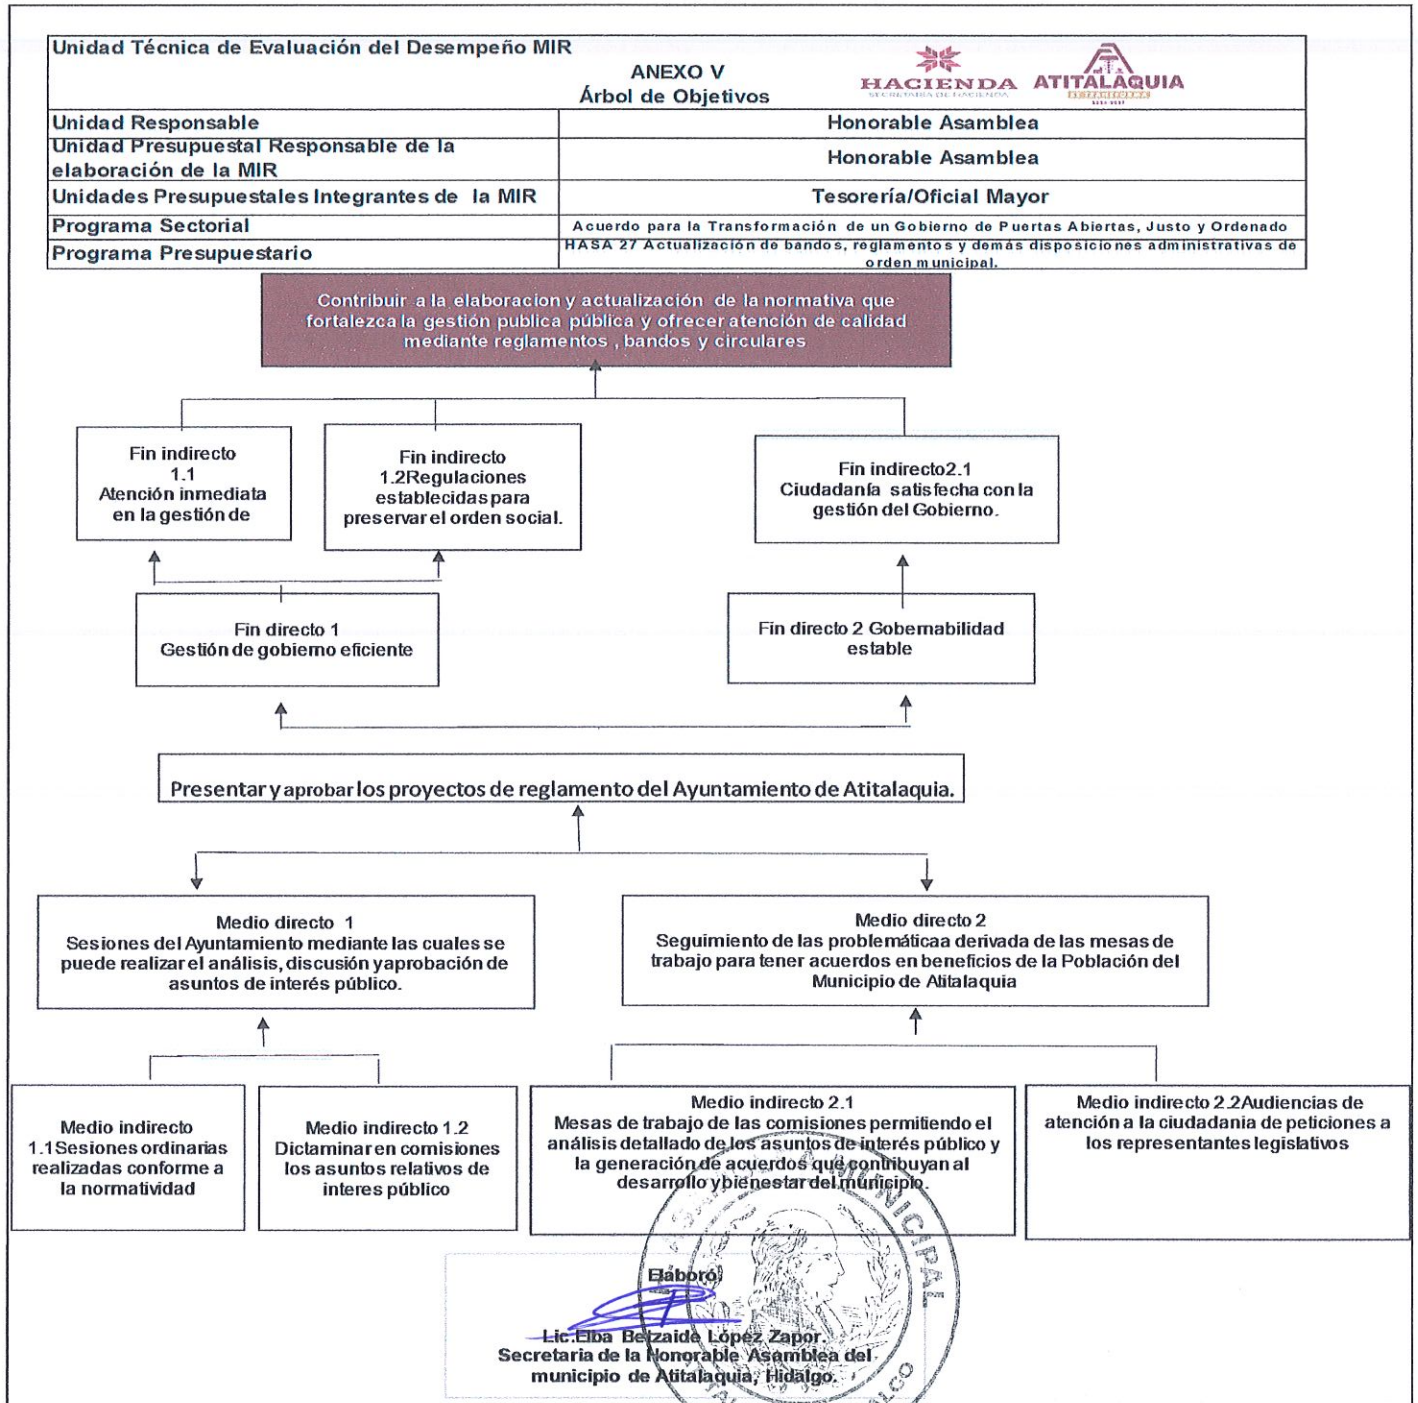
| Unidad Técnica de Evaluación del Desempeño MIR | ANEXO V Árbol de Objetivos HACIENDA SECRETARÍA DE HACIENDA ATITALAQUIA |
|---|---|
| Unidad Responsable | Honorable Asamblea |
| Unidad Presupuestal Responsable de la elaboración de la MIR | Honorable Asamblea |
| Unidades Presupuestales Integrantes de la MIR | Tesorería/Oficial Mayor |
| Programa Sectorial | Acuerdo para la Transformación de un Gobierno de Puertas Abiertas, Justo y Ordenado |
| Programa Presupuestario | HASA 27 Actualización de bandos, reglamentos y demás disposiciones administrativas de orden municipal. |

Contribuir a la elaboracion y actualización de la normativa que fortalezca la gestión publica pública y ofrecer atención de calidad mediante reglamentos , bandos y circulares

Fin indirecto 1.1 Atención inmediata en la gestión de

Fin indirecto 1.2Regulaciones establecidas para preservar el orden social.

Fin indirecto2.1 Ciudadanía satisfecha con la gestión del Gobierno.

Fin directo 1 Gestión de gobierno eficiente

Fin directo 2 Gobernabilidad estable

Presentar y aprobar los proyectos de reglamento del Ayuntamiento de Atitalaquia.

Medio directo 1 Sesiones del Ayuntamiento mediante las cuales se puede realizar el análisis, discusión y aprobación de asuntos de interés público.

Medio directo 2 Seguimiento de las problemáticaa derivada de las mesas de trabajo para tener acuerdos en beneficios de la Población del Municipio de Atitalaquia

Medio indirecto 1.1Sesiones ordinarias realizadas conforme a la normatividad

Medio indirecto 1.2 Dictaminar en comisiones los asuntos relativos de interes público

Medio indirecto 2.1 Mesas de trabajo de las comisiones permitiendo el análisis detallado de los asuntos de interés público y la generación de acuerdos que contribuyan al desarrollo y bienestar del municipio.

Medio indirecto 2.2Audiencias de atención a la ciudadania de peticiones a los representantes legislativos

Elaboró

Lic. Elba Belzaide López Zapor.
Secretaria de la Honorable Asamblea del municipio de Atitalaquia, Hidalgo.

MUNICIPAL